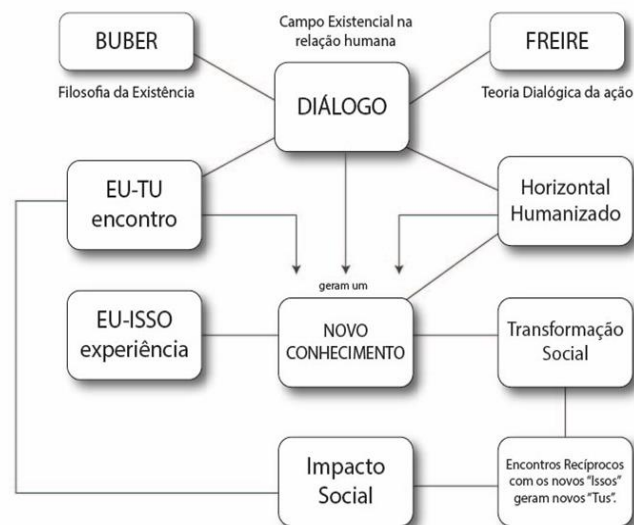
BUBER

Filosofia da Existência

Campo Existencial na relação humana

DIÁLOGO

FREIRE

Teoria Dialógica da ação

EU-TU encontro

Horizontal Humanizado

geram um

EU-ISSO experiência

NOVO CONHECIMENTO

Transformação Social

Impacto Social

Encontros Recíprocos com os novos "Issos" geram novos "Tus".